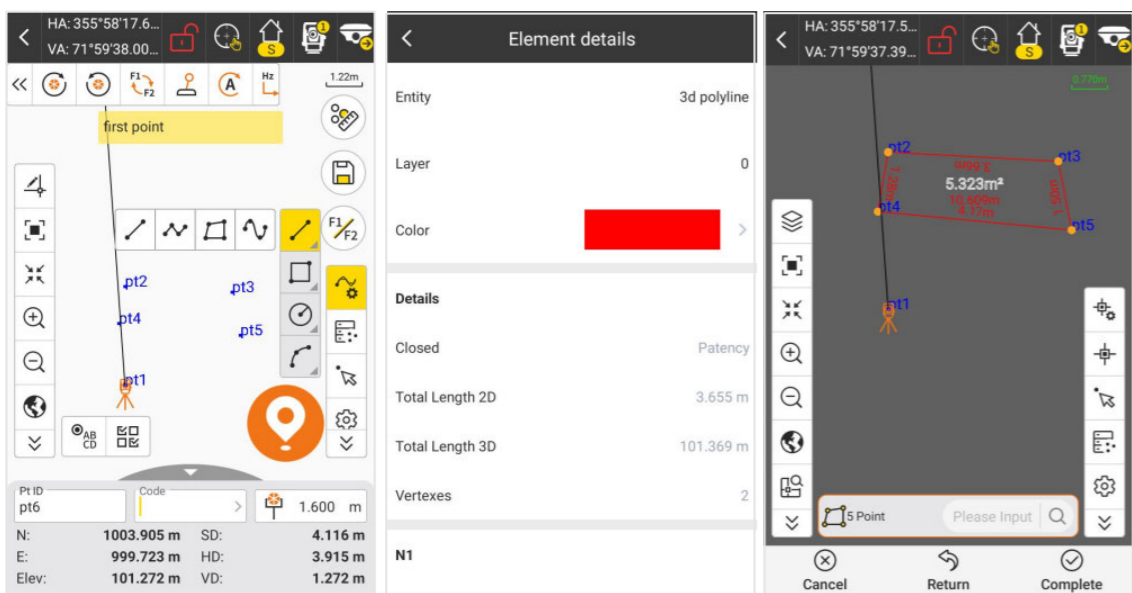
HA: 355°58'17.6...
VA: 71°59'38.00...

1.22m

first point

pt2
pt3
pt4
pt5
pt1

Pt ID
pt6
Code
1.600 m

N: 1003.905 m SD: 4.116 m
E: 999.723 m HD: 3.915 m
Elev: 101.272 m VD: 1.272 m

Element details

Entity 3d polyline

Layer 0

Color

Details

Closed Patency

Total Length 2D 3.655 m

Total Length 3D 101.369 m

Vertexes 2

N1

HA: 355°58'17.5...
VA: 71°59'37.39...

0.770m

pt2
pt3
5.323m²
10.609m
4.17m
pt4
pt5
pt1

5 Point
Please Input

Cancel Return Complete